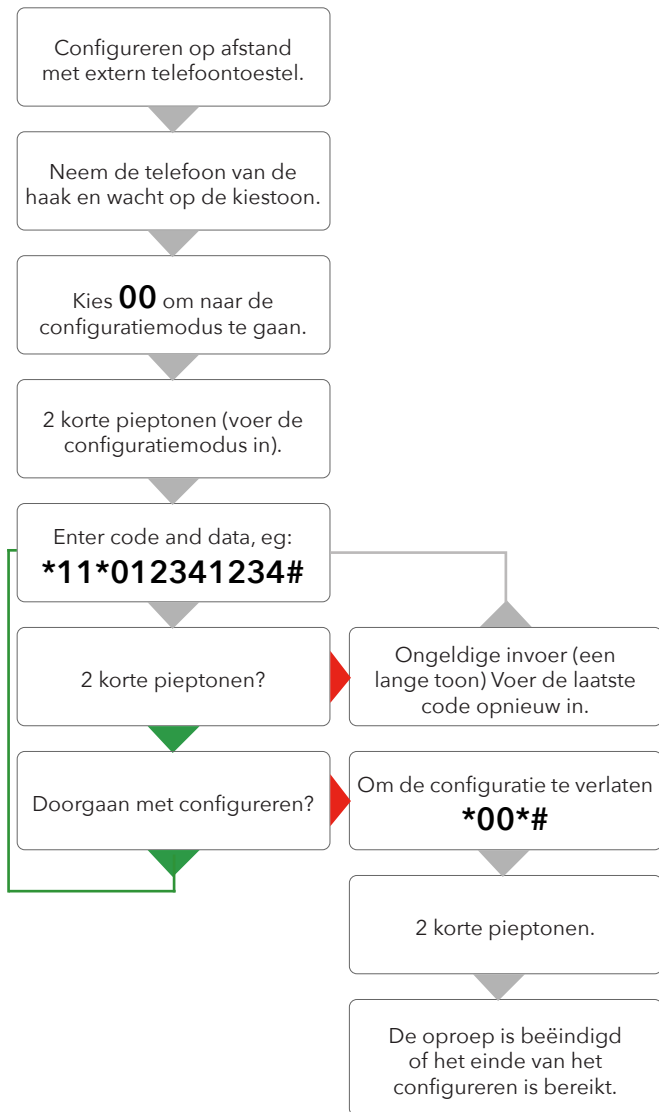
Configureren op afstand met extern telefoontoestel.

Neem de telefoon van de haak en wacht op de kiestoon.

Kies **00** om naar de configuratiemodus te gaan.

2 korte pieptonen (voer de configuratiemodus in).

Enter code and data, eg:
**\*11\*012341234#**

2 korte pieptonen?

Ongeldige invoer (een lange toon) Voer de laatste code opnieuw in.

Doorgaan met configureren?

Om de configuratie te verlaten
**\*00\*#**

2 korte pieptonen.

De oproep is beëindigd of het einde van het configureren is bereikt.